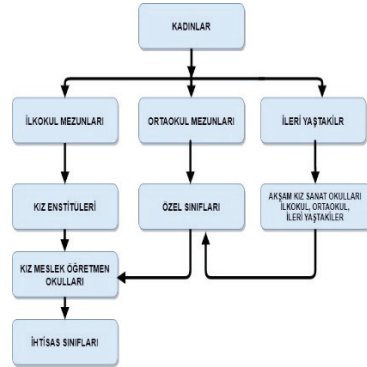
KADINLAR

İLKOKUL MEZUNLARI

ORTAOKUL MEZUNLARI

İLERİ YAŞTAKİLR

KIZ ENSTİTÜLERİ

ÖZEL SINIFLARI

AKŞAM KIZ SANAT OKULLARI İLKOKUL, ORTAOKUL, İLERİ YAŞTAKİLER

KIZ MESLEK ÖĞRETMEN OKULLARI

İHTİSAS SINIFLARI